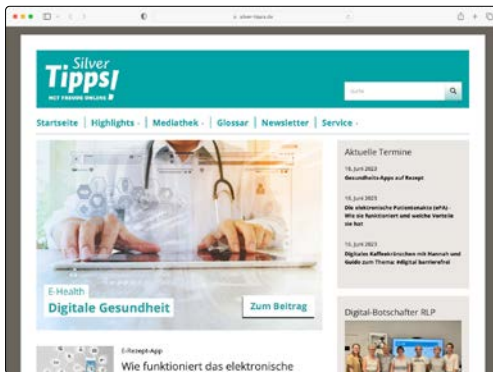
silver-tipps.de

Silver Tipps! MIT FREUDE ONLINE

Suche

Startseite | Highlights | Mediathek | Glossar | Newsletter | Service

Aktuelle Termine

14. Juni 2023
Gesundheits-Apps auf Rezept

15. Juni 2023
Die elektronische Patientenakte (ePA) - Wie sie funktioniert und welche Vorteile sie hat

15. Juni 2023
Digitales Kaffeekränzchen mit Hannah und Guido zum Thema #digital barrierefrei

E-Health
Digitale Gesundheit

Zum Beitrag

Digital-Botschafter RLP

E-Rezept-App
Wie funktioniert das elektronische